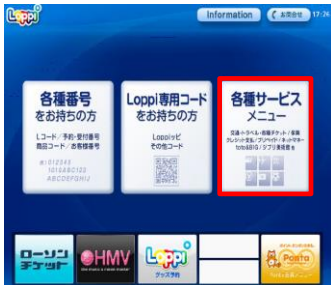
Loppi

Information

お問合せ

17:2

各種番号
をお持ちの方

Lコード/予約・受付番号
商品コード/お客様番号

例) 012345
1014ABC0D
ABCDEFGHIJ

Loppi専用コード
をお持ちの方

Loppiなど
その他コード

各種サービス
メニュー

交通・トラベル/各種チケット/音楽
クレジット支払/プリペイド・ネットマネー
toto BIG/シブリ美術館 他

ローソンチケット

HMV

Loppi

グッズ予約

Ponta
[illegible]